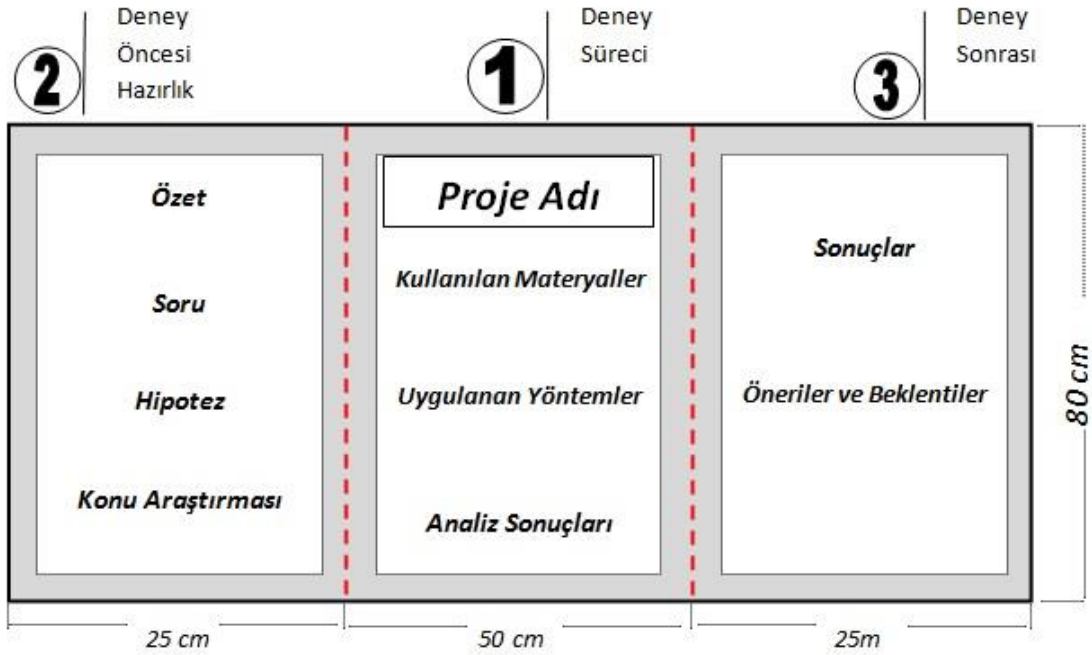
2 Deney Öncesi Hazırlık

1 Deney Süreci

3 Deney Sonrası

Özet

Soru

Hipotez

Konu Araştırması

Proje Adı

Kullanılan Materyaller

Uygulanan Yöntemler

Analiz Sonuçları

Sonuçlar

Öneriler ve Beklentiler

80 cm

25 cm

50 cm

25m